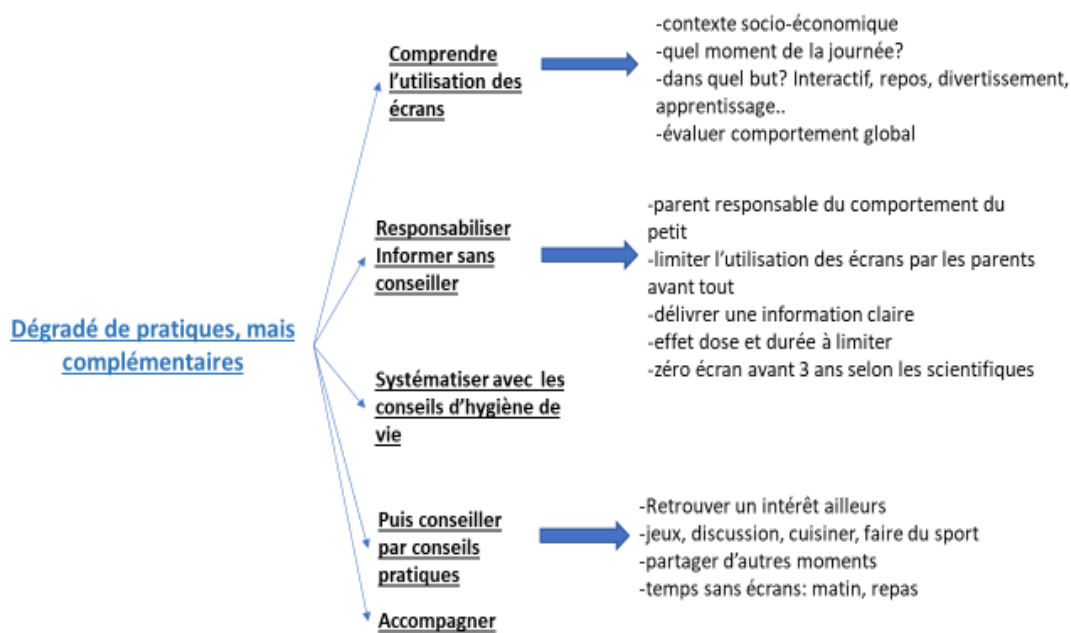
Dégradé de pratiques, mais complémentaires

Comprendre l'utilisation des écrans

-contexte socio-économique
-quel moment de la journée?
-dans quel but? Interactif, repos, divertissement, apprentissage..
-évaluer comportement global

Responsabiliser Informer sans conseiller

-parent responsable du comportement du petit
-limiter l'utilisation des écrans par les parents avant tout
-délivrer une information claire
-effet dose et durée à limiter
-zéro écran avant 3 ans selon les scientifiques

Systématiser avec les conseils d'hygiène de vie

Puis conseiller par conseils pratiques

-Retrouver un intérêt ailleurs
-jeux, discussion, cuisiner, faire du sport
-partager d'autres moments
-temps sans écrans: matin, repas

Accompagner